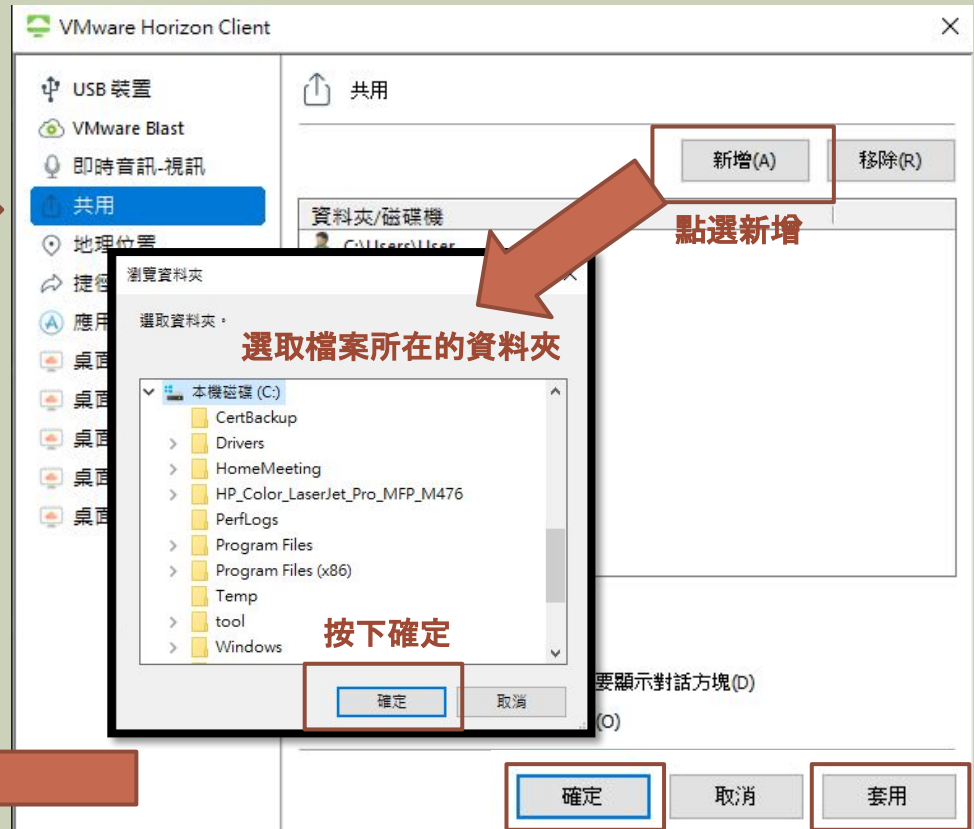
VMware Horizon Client

USB 裝置
VMware Blast
即時音訊-視訊
共用
地理位置
捷徑
應用
桌面
桌面
桌面
桌面
桌面

共用

新增(A)
移除(R)

點選新增

資料夾/磁碟機
C:\Users\User

瀏覽資料夾

選取資料夾。

選取檔案所在的資料夾

本機磁碟 (C:)
CertBackup
Drivers
HomeMeeting
HP_Color_LaserJet_Pro_MFP_M476
PerfLogs
Program Files
Program Files (x86)
Temp
tool
Windows

按下確定

確定
取消

要顯示對話方塊(D)
(O)

確定
取消
套用